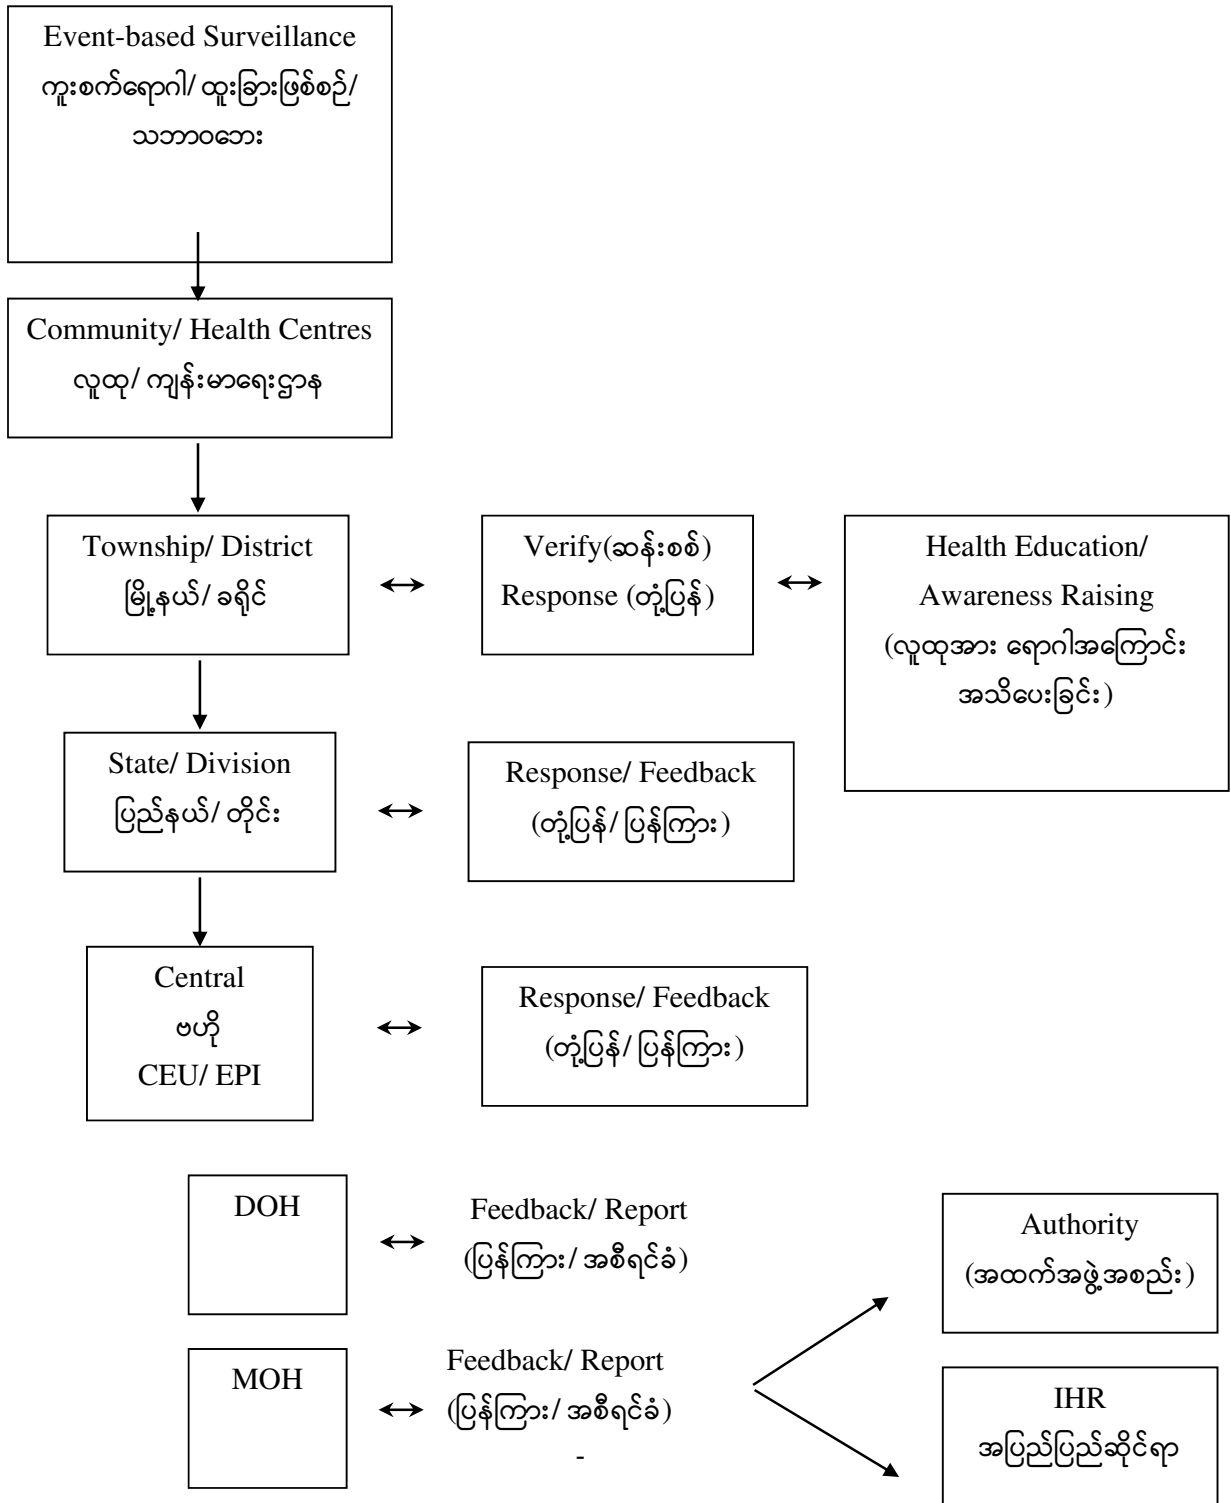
Event-based Surveillance
ကူးစက်ရောဂါ/ ထူးခြားဖြစ်စဉ်/ သဘာဝဘေး

Community/ Health Centres
လူထု/ ကျန်းမာရေးဌာန

Township/ District
မြို့နယ်/ ခရိုင်

↔

Verify(ဆန်းစစ်)
Response (တုံ့ပြန်)

↔

Health Education/ Awareness Raising
(လူထုအား ရောဂါအကြောင်း အသိပေးခြင်း)

State/ Division
ပြည်နယ်/ တိုင်း

↔

Response/ Feedback
(တုံ့ပြန်/ ပြန်ကြား)

Central
ဗဟို
CEU/ EPI

↔

Response/ Feedback
(တုံ့ပြန်/ ပြန်ကြား)

DOH

↔

Feedback/ Report
(ပြန်ကြား/ အစီရင်ခံ)

Authority
(အထက်အဖွဲ့အစည်း)

MOH

↔

Feedback/ Report
(ပြန်ကြား/ အစီရင်ခံ)
-

IHR
အပြည်ပြည်ဆိုင်ရာ